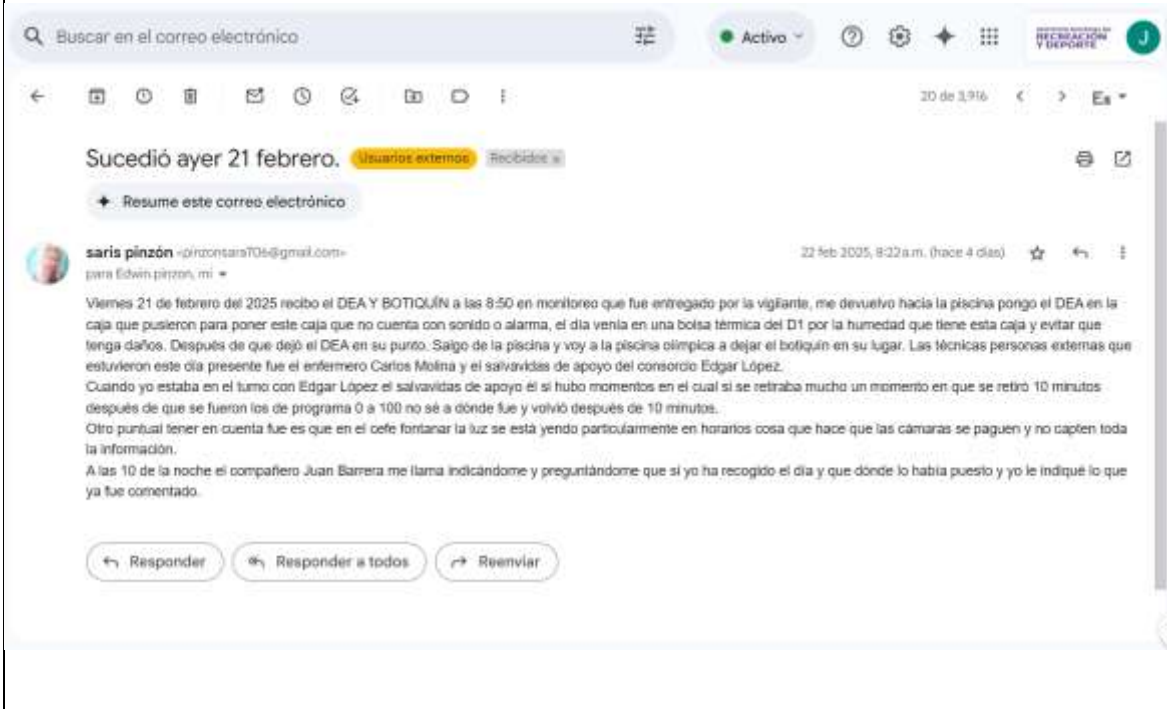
Buscar en el correo electrónico

Activo

RECREACIÓN Y DEPORTE

J

20 de 3.916

Es

Sucedió ayer 21 febrero. Usuarios externos Recibidos x

Resume este correo electrónico

saris pinzón <pinzonsara706@gmail.com>
para Edwin pinzon, mí

22 feb 2025, 8:22 a.m. (hace 4 días)

Viernes 21 de febrero del 2025 recibo el DEA Y BOTIQUÍN a las 8:50 en monitoreo que fue entregado por la vigilante, me devuelvo hacia la piscina pongo el DEA en la caja que pusieron para poner este caja que no cuenta con sonido o alarma, el día venía en una bolsa térmica del D1 por la humedad que tiene esta caja y evitar que tenga daños. Después de que dejó el DEA en su punto. Salgo de la piscina y voy a la piscina olímpica a dejar el botiquín en su lugar. Las técnicas personas externas que estuvieron este día presente fue el enfermero Carlos Molina y el salvavidas de apoyo del consorcio Edgar López.
Cuando yo estaba en el turno con Edgar López el salvavidas de apoyo él sí hubo momentos en el cual si se retraba mucho un momento en que se retiró 10 minutos después de que se fueron los de programa 0 a 100 no sé a dónde fue y volvió después de 10 minutos.
Otro puntual tener en cuenta fue es que en el cefe fontanar la luz se está yendo particularmente en horarios cosa que hace que las cámaras se paguen y no capten toda la información.
A las 10 de la noche el compañero Juan Barrera me llama indicándome y preguntándome que si yo ha recogido el día y que dónde lo había puesto y yo le indiqué lo que ya fue comentado.

Responder

Responder a todos

Reenviar